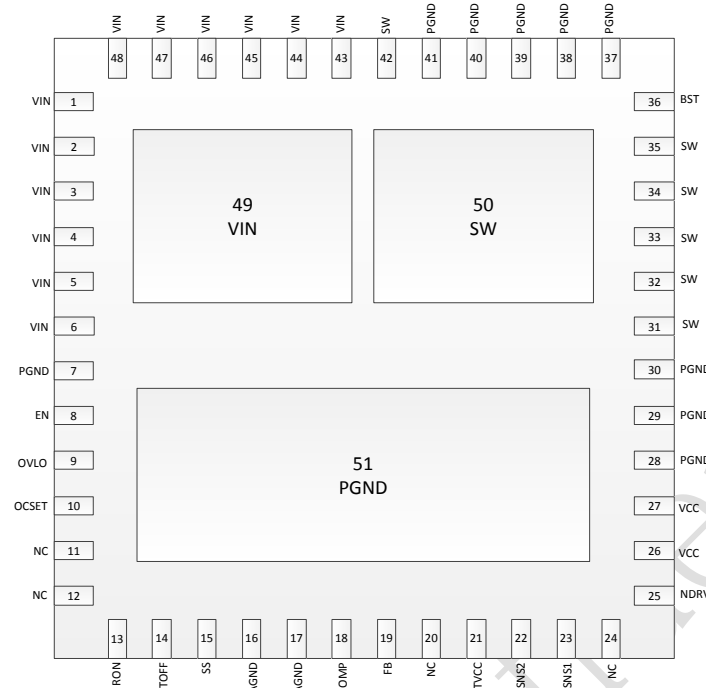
VIN VIN VIN VIN VIN VIN SW PGND PGND PGND PGND PGND

48 47 46 45 44 43 42 41 40 39 38 37

VIN 1
VIN 2
VIN 3
VIN 4
VIN 5
VIN 6
PGND 7
EN 8
OVLO 9
OCSET 10
NC 11
NC 12

36 BST
35 SW
34 SW
33 SW
32 SW
31 SW
30 PGND
29 PGND
28 PGND
27 VCC
26 VCC
25 NDRV

49
VIN

50
SW

51
PGND

13 14 15 16 17 18 19 20 21 22 23 24

RON TOFF SS AGND AGND OMP FB NC TVCC SNS2 SNS1 NC